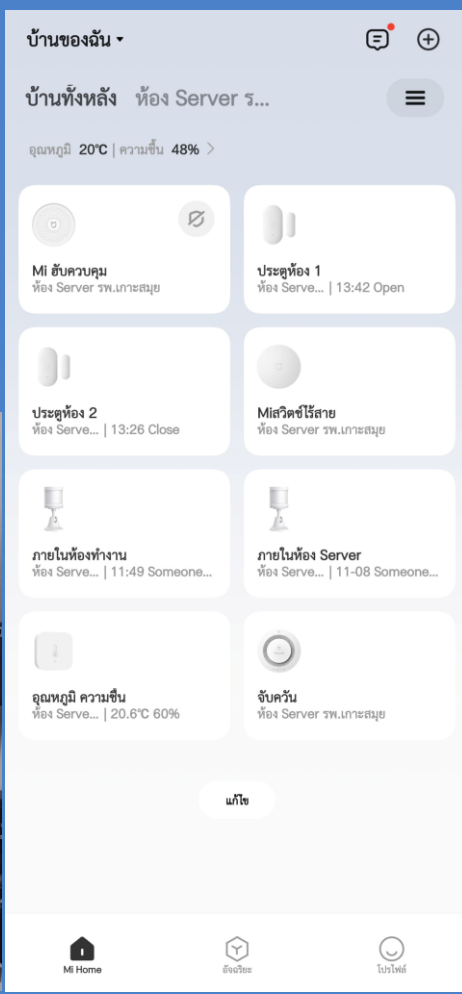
บ้านของฉัน ▾

บ้านทั้งหลัง ห้อง Server ร...

อุณหภูมิ 20℃ | ความชื้น 48% >

Mi ฮับควบคุม
ห้อง Server รพ.เกาะสมุย

ประตูห้อง 1
ห้อง Serve... | 13:42 Open

ประตูห้อง 2
ห้อง Serve... | 13:26 Close

Miสวิตช์ไร้สาย
ห้อง Server รพ.เกาะสมุย

ภายในห้องทำงาน
ห้อง Serve... | 11:49 Someone...

ภายในห้อง Server
ห้อง Serve... | 11-08 Someone...

อุณหภูมิ ความชื้น
ห้อง Serve... | 20.6℃ 60%

จับควัน
ห้อง Server รพ.เกาะสมุย

แก้ไข

Mi Home

อัจฉริยะ

โปรไฟล์